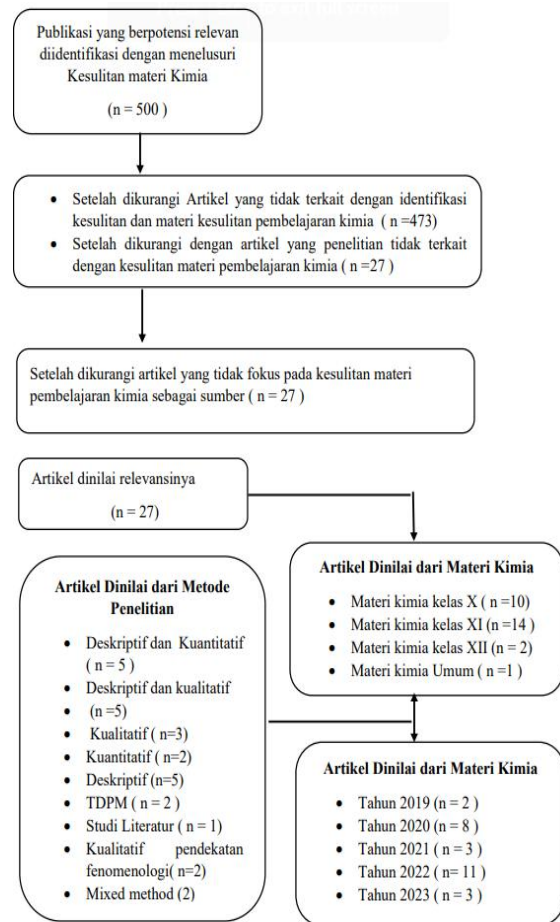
Publikasi yang berpotensi relevan diidentifikasi dengan menelusuri Kesulitan materi Kimia

(n = 500 )

- Setelah dikurangi Artikel yang tidak terkait dengan identifikasi kesulitan dan materi kesulitan pembelajaran kimia ( n =473)
- Setelah dikurangi dengan artikel yang penelitian tidak terkait dengan kesulitan materi pembelajaran kimia ( n =27 )

Setelah dikurangi artikel yang tidak fokus pada kesulitan materi pembelajaran kimia sebagai sumber ( n = 27 )

Artikel dinilai relevansinya

(n = 27)

**Artikel Dinilai dari Materi Kimia**

- Materi kimia kelas X ( n =10)
- Materi kimia kelas XI (n =14 )
- Materi kimia kelas XII (n = 2)
- Materi kimia Umum ( n =1 )

**Artikel Dinilai dari Metode Penelitian**

- Deskriptif dan Kuantitatif ( n = 5 )
- Deskriptif dan kualitatif
- (n =5)
- Kualitatif ( n=3)
- Kuantitatif ( n=2)
- Deskriptif (n=5)
- TDPM ( n = 2 )
- Studi Literatur ( n = 1)
- Kualitatif pendekatan fenomenologi( n=2)
- Mixed method (2)

**Artikel Dinilai dari Materi Kimia**

- Tahun 2019 (n = 2 )
- Tahun 2020 (n = 8 )
- Tahun 2021 ( n = 3 )
- Tahun 2022 ( n= 11 )
- Tahun 2023 ( n = 3 )